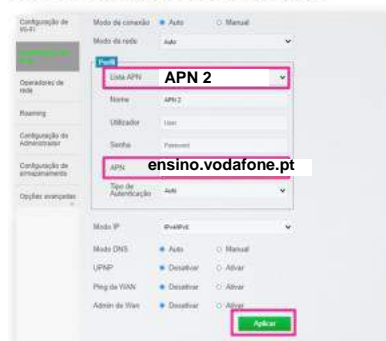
Configuração de Wi-Fi

Operadores de rede

Roaming

Configuração do Administrador

Configuração de armazenamento

Opções avançadas

Modo de conexão ● Auto ○ Manual

Modo de rede Auto

Perfil

Lista APN APN 2

Nome APN 2

Utilizador User

Senha Password

APN ensino.vodafone.pt

Tipo de Autenticação Auto

Modo IP IPv4IPv6

Modo DNS ● Auto ○ Manual

UPNP ● Desativar ○ Ativar

Ping da WAN ● Desativar ○ Ativar

Admin de Wan ● Desativar ○ Ativar

Aplicar